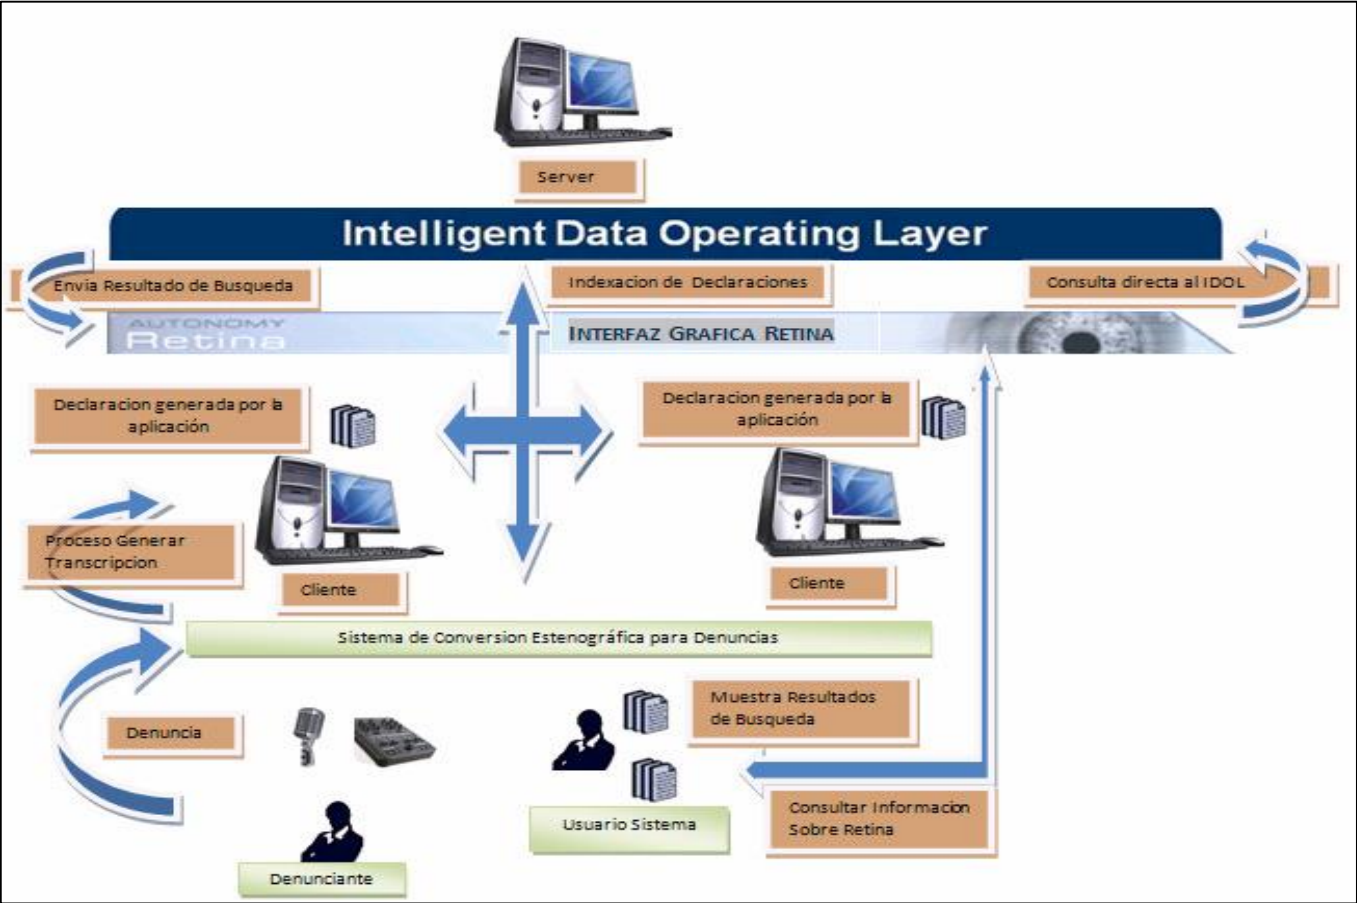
Server

Intelligent Data Operating Layer

Envia Resultado de Busqueda

Indexacion de Declaraciones

Consulta directa al IDOL

AUTONOMY Retina

INTERFAZ GRAFICA RETINA

Declaracion generada por la aplicación

Declaracion generada por la aplicación

Proceso Generar Transcripcion

Cliente

Cliente

Sistema de Conversion Estenográfica para Denuncias

Muestra Resultados de Busqueda

Denuncia

Usuario Sistema

Consultar Informacion Sobre Retina

Denunciante